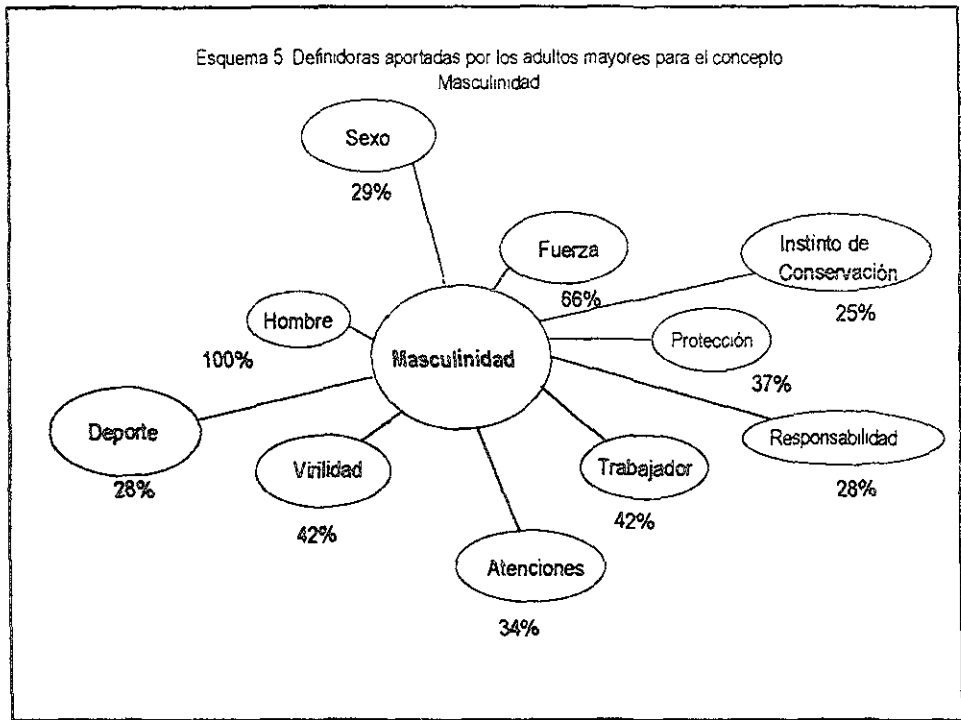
Esquema 5 Definidoras aportadas por los adultos mayores para el concepto Masculinidad

Sexo
29%

Fuerza
66%

Instinto de Conservación
25%

Hombre
100%

Masculinidad

Protección
37%

Deporte
28%

Virilidad
42%

Trabajador
42%

Responsabilidad
28%

Atenciones
34%